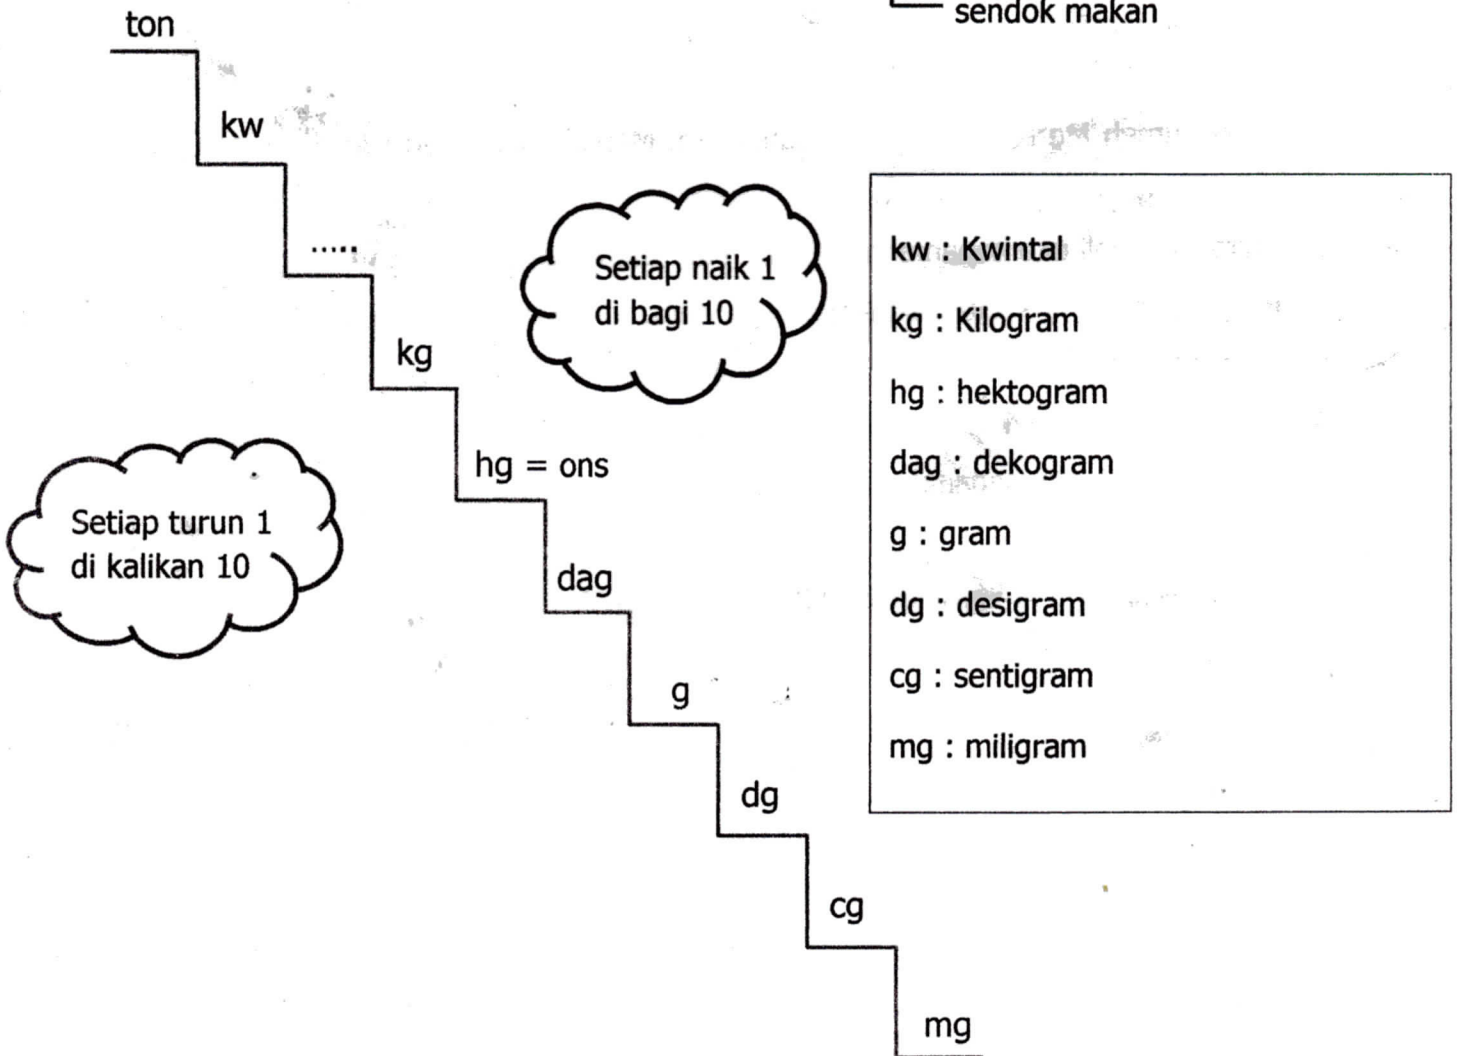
sendok makan

ton

kw

.....

kg

hg = ons

dag

g

dg

cg

mg

Setiap naik 1 di bagi 10

Setiap turun 1 di kalikan 10

kw : Kwintal

kg : Kilogram

hg : hektogram

dag : dekogram

g : gram

dg : desigram

cg : sentigram

mg : miligram